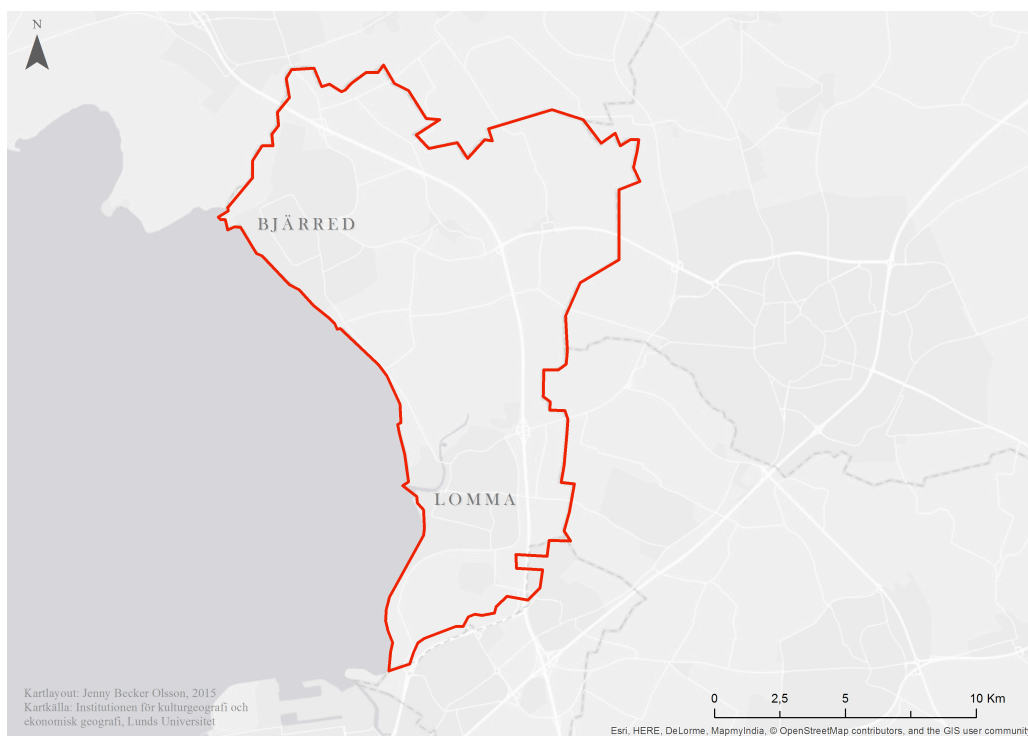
N

BJÄRRED

LOMMA

Kartlayout: Jenny Becker Olsson, 2015
Kartkälla: Institutionen för kulturgeografi och ekonomisk geografi, Lunds Universitet

0 2,5 5 10 Km

Esri, HERE, DeLorme, MapmyIndia, © OpenStreetMap contributors, and the GIS user communit